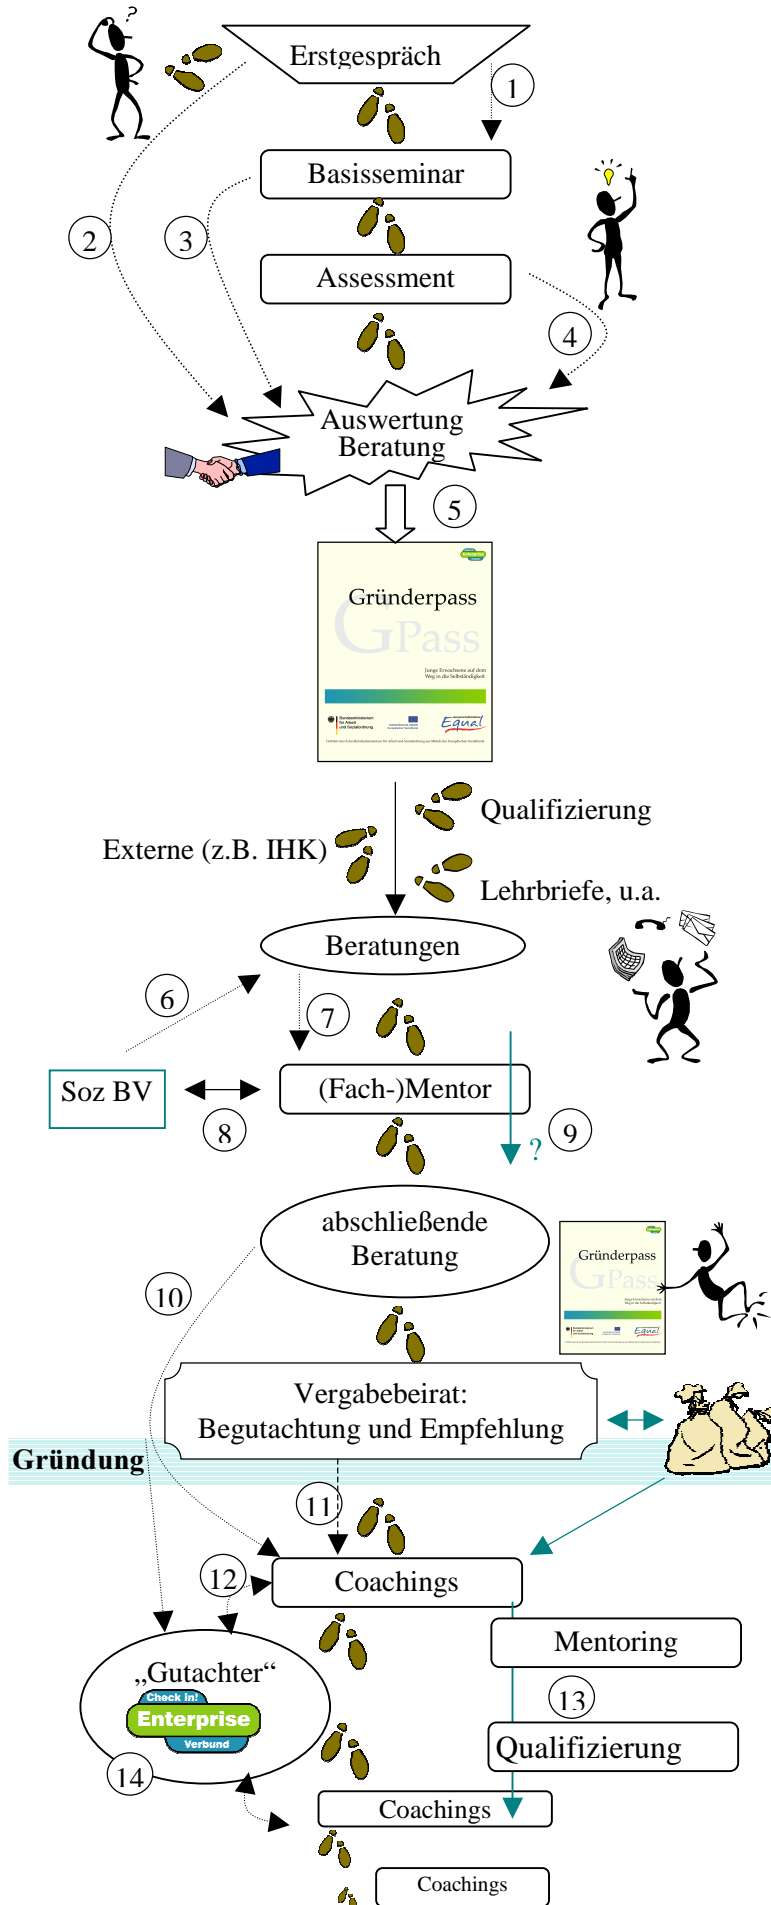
Erstgespräch

1

Basisseminar

2

3

Assessment

4

Auswertung Beratung

5

Gründerpass

GPass

Junge Erwachsene auf dem Weg in die Selbständigkeit

Equal

Qualifizierung

Externe (z.B. IHK)

Lehrbriefe, u.a.

Beratungen

6

7

Soz BV

(Fach-)Mentor

8

9

?

abschließende Beratung

Gründerpass

GPass

10

Vergabebeirat: Begutachtung und Empfehlung

Gründung

11

Coachings

12

Mentoring

„Gutachter"

Check in! Enterprise Verbund

13

Qualifizierung

14

Coachings

Coachings